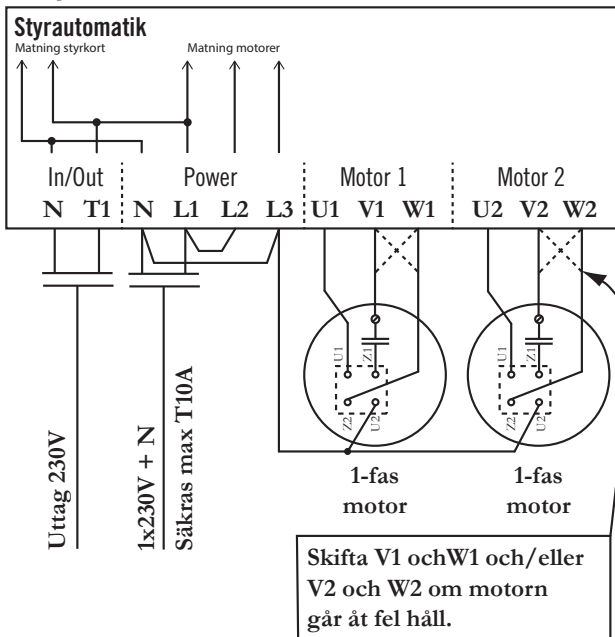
Styrautomatik

Matning styrkort

Matning motorer

In/Out

N T1

Power

N L1 L2 L3

Motor 1

U1 V1 W1

Motor 2

U2 V2 W2

U1

Z1

Z2

U2

U1

Z1

Z2

U2

Uttag 230V

1x230V + N

Säkras max T10A

1-fas motor

1-fas motor

Skifta V1 ochW1 och/eller V2 och W2 om motorn går åt fel håll.